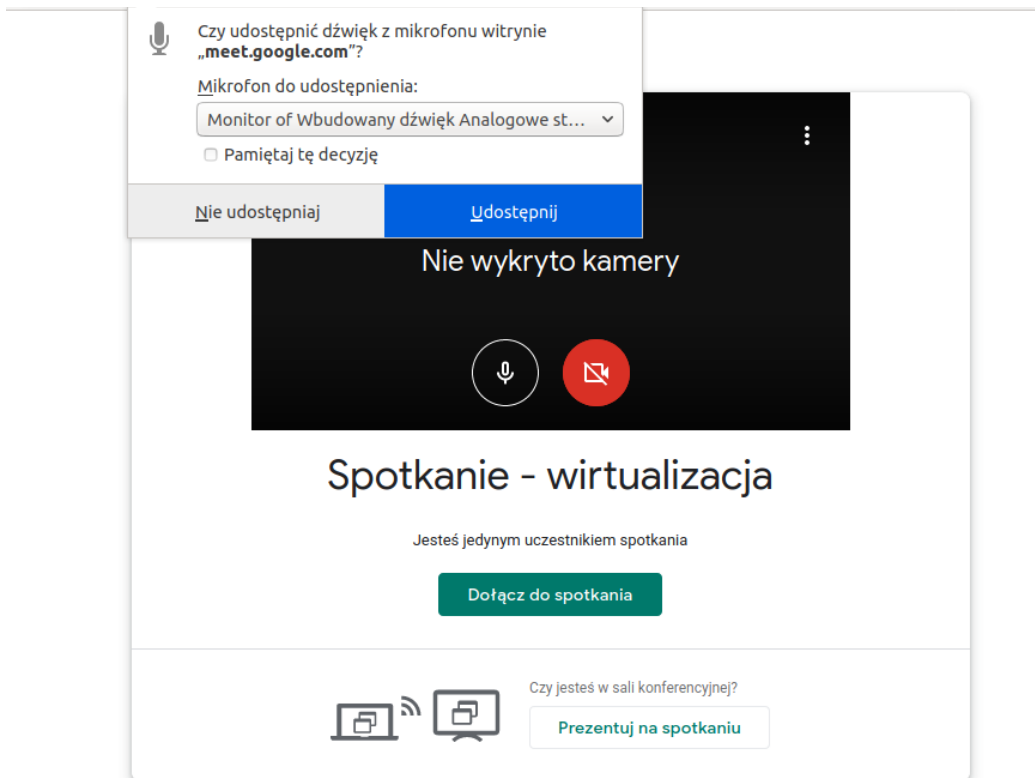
Czy udostępnić dźwięk z mikrofonu witrynie „meet.google.com"?

Mikrofon do udostępnienia:

Monitor of Wbudowany dźwięk Analogowe st...

Pamiętaj tę decyzję

Nie udostępniaj

Udostępnij

Nie wykryto kamery

Spotkanie - wirtualizacja

Jesteś jedynym uczestnikiem spotkania

Dołącz do spotkania

Czy jesteś w sali konferencyjnej?

Prezentuj na spotkaniu